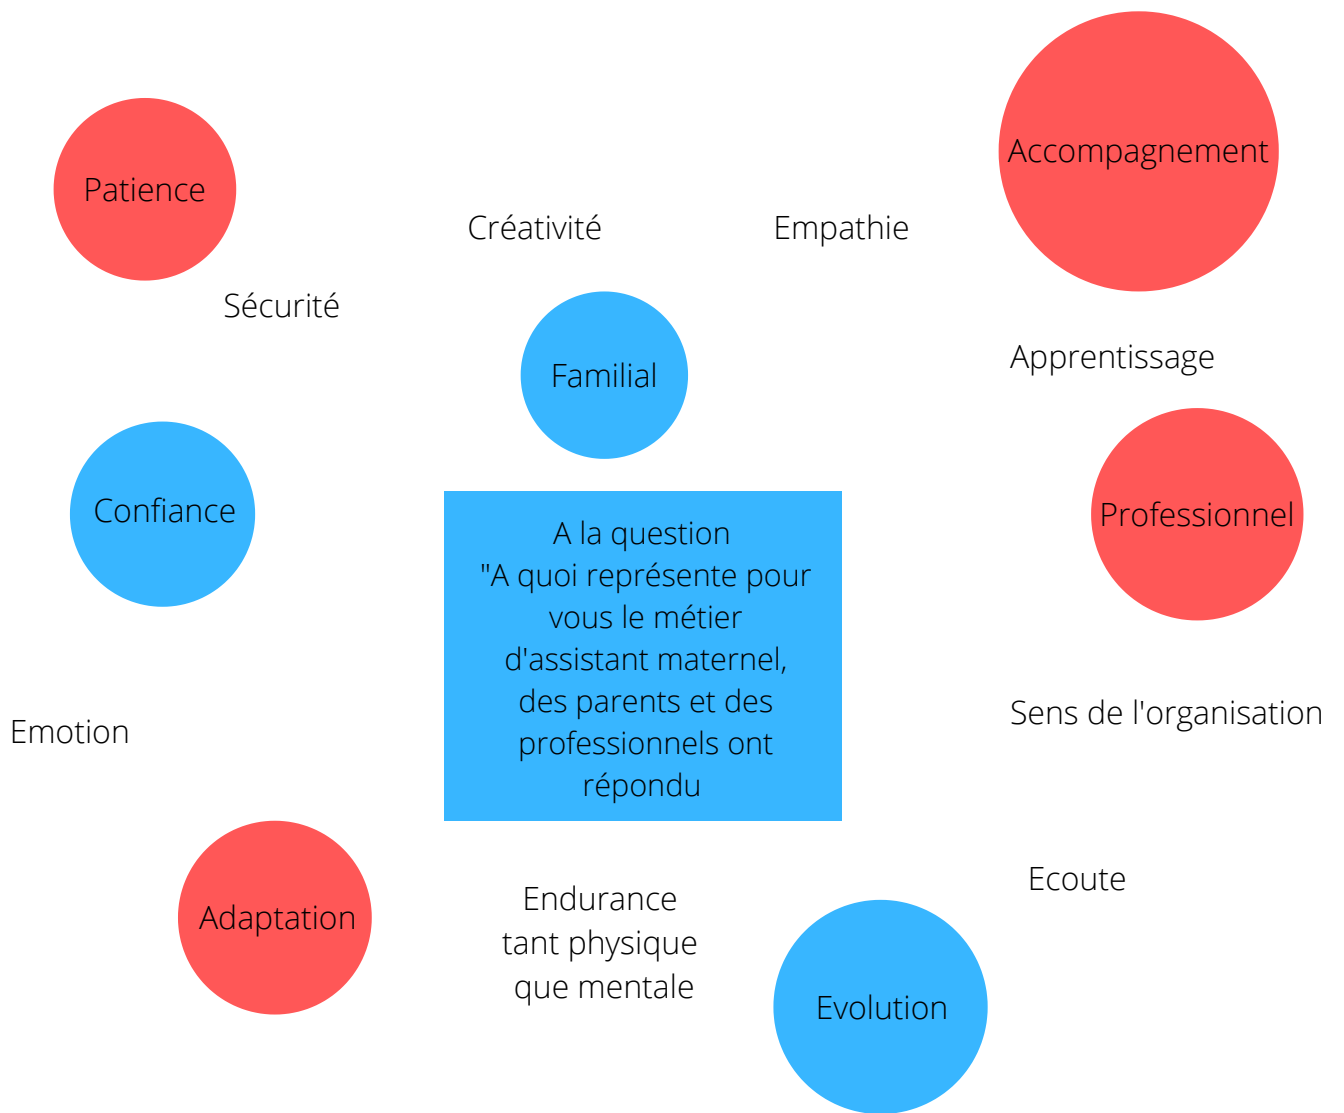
Patience

Créativité

Empathie

Accompagnement

Sécurité

Familial

Apprentissage

Confiance

A la question "A quoi représente pour vous le métier d'assistant maternel, des parents et des professionnels ont répondu

Professionnel

Emotion

Sens de l'organisation

Ecoute

Adaptation

Endurance tant physique que mentale

Evolution